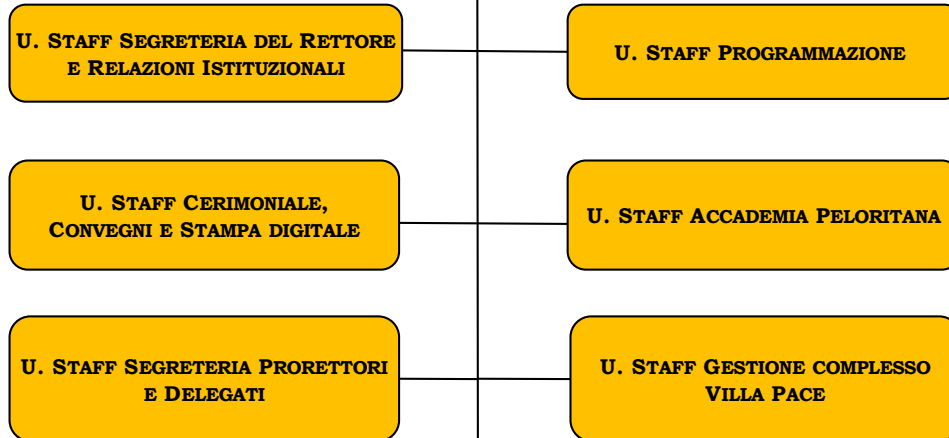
U. Staff Segreteria del Rettore e Relazioni Istituzionali

U. Staff Programmazione

U. Staff Cerimoniale, Convegni e Stampa digitale

U. Staff Accademia Peloritana

U. Staff Segreteria Prorettori e Delegati

U. Staff Gestione complesso Villa Pace